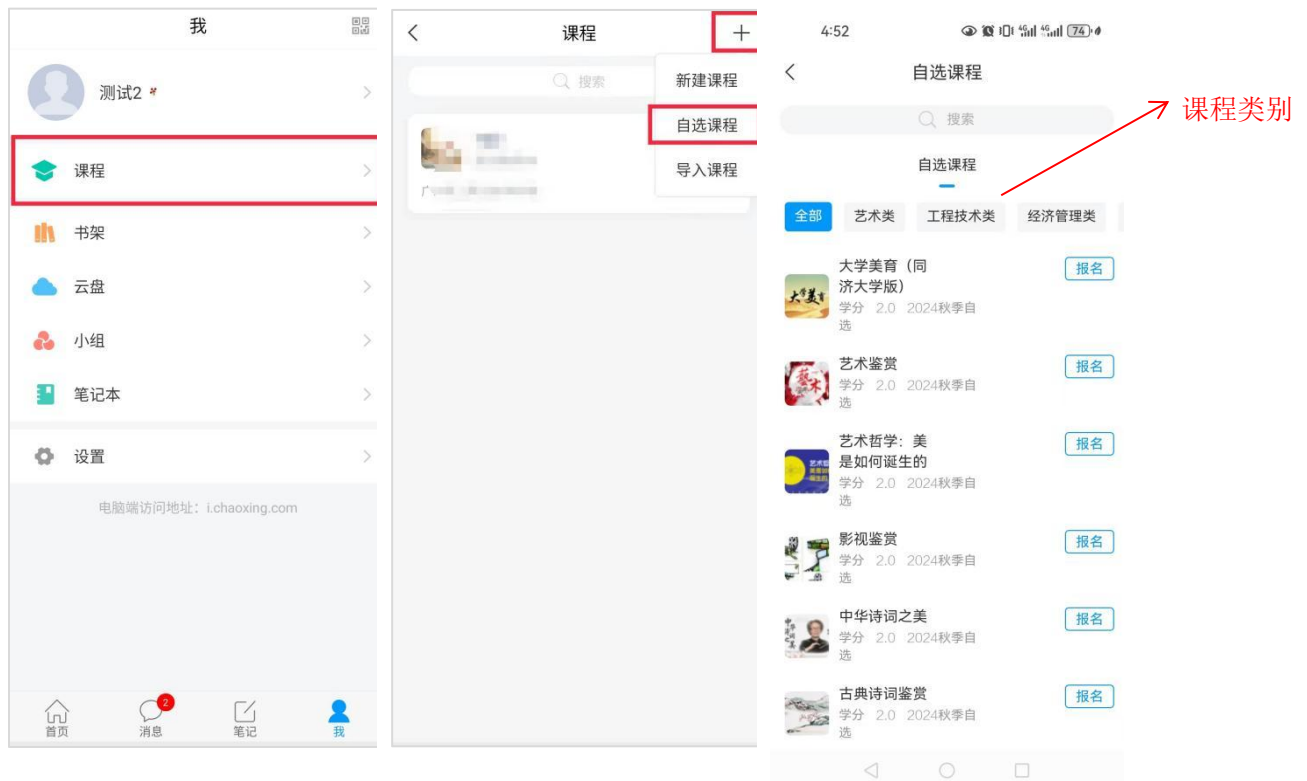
我

测试2

课程

书架

云盘

小组

笔记本

设置

电脑端访问地址：i.chaoxing.com

首页 2 消息 笔记 我

课程

搜索

新建课程

自选课程

导入课程

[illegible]

4:52 74

自选课程

搜索

课程类别

自选课程

全部 艺术类 工程技术类 经济管理类

大学美育（同济大学版）
学分 2.0 2024秋季自选
报名

艺术鉴赏
学分 2.0 2024秋季自选
报名

艺术哲学：美是如何诞生的
学分 2.0 2024秋季自选
报名

影视鉴赏
学分 2.0 2024秋季自选
报名

中华诗词之美
学分 2.0 2024秋季自选
报名

古典诗词鉴赏
学分 2.0 2024秋季自选
报名